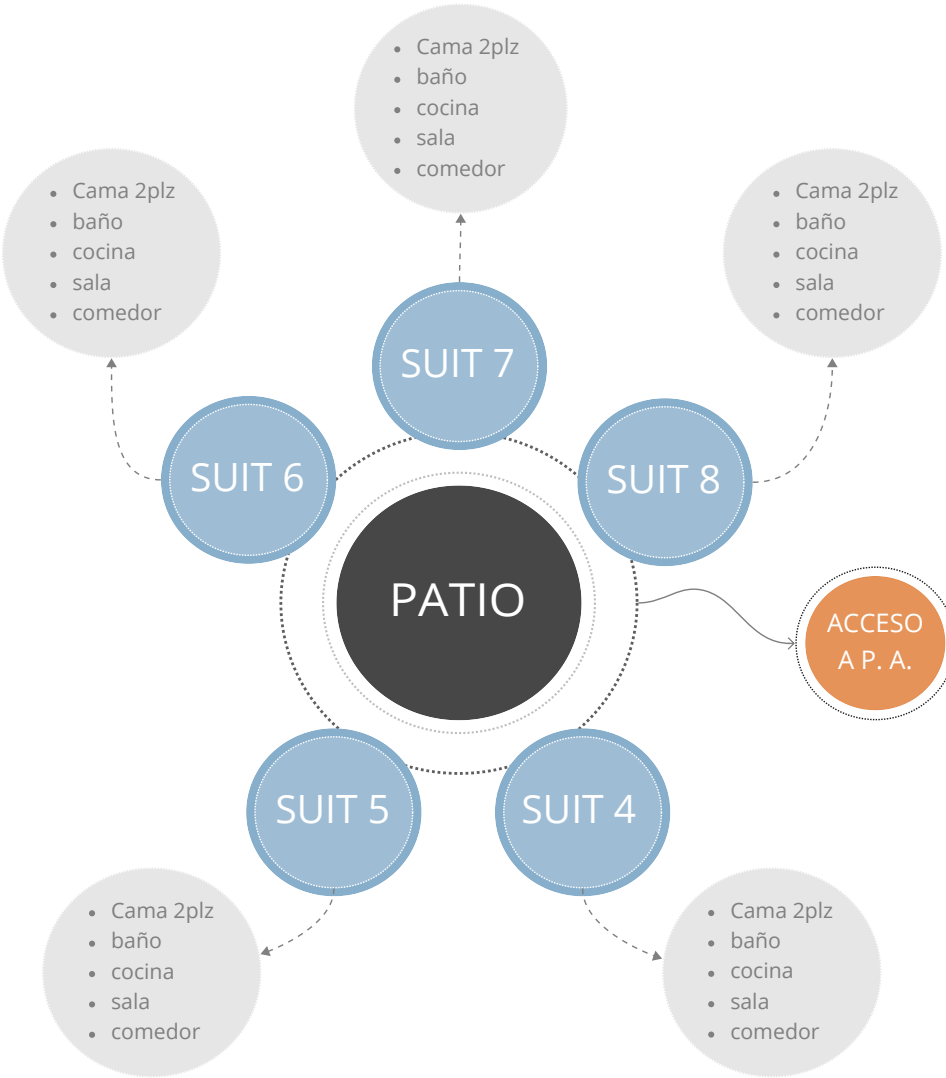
- Cama 2plz
- baño
- cocina
- sala
- comedor

- Cama 2plz
- baño
- cocina
- sala
- comedor

- Cama 2plz
- baño
- cocina
- sala
- comedor

SUIT 7

SUIT 6

SUIT 8

PATIO

ACCESO A P. A.

SUIT 5

SUIT 4

- Cama 2plz
- baño
- cocina
- sala
- comedor

- Cama 2plz
- baño
- cocina
- sala
- comedor